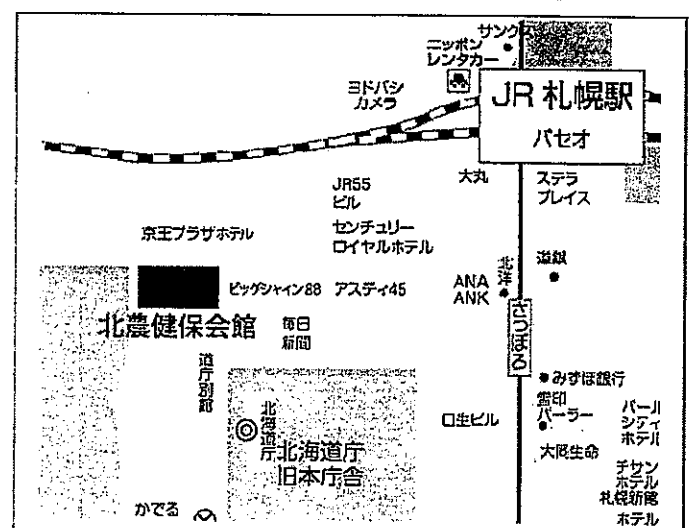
サンクス
ニッポン
レンタカー
ヨドバシ
カメラ
JR 札幌駅
パセオ
JR55
ビル
大丸
ステラ
プレイス
京王プラザホテル
センチュリー
ロイヤルホテル
道銀
ビッグシャイン88
アスティ45
北洋
ANA
ANK
北農健保会館
毎日
新聞
さっぽろ
道庁別館
みずほ銀行
雪印
パーラー
北海道庁
北海道庁
旧本庁舎
日生ビル
パール
シティ
ホテル
大同生命
チサン
ホテル
札幌新館
ホテル
かでる